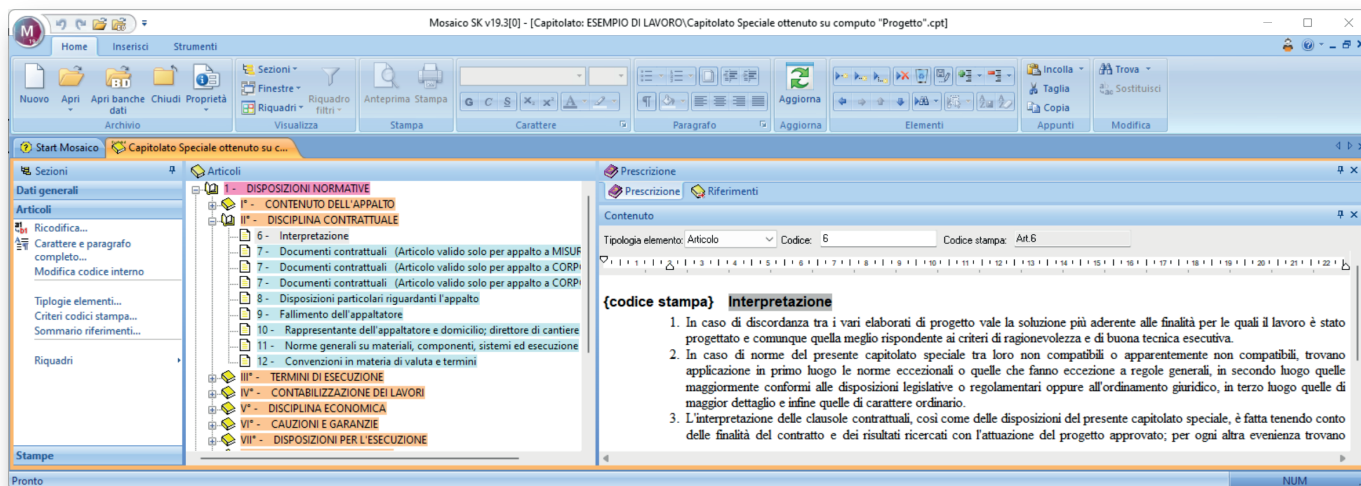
Mosaico SK v19.3[0] - [Capitolato: ESEMPIO DI LAVORO\Capitolato Speciale ottenuto su computo "Progetto".cpt]

Home Inserisci Strumenti

Nuovo Apri Apri banche dati Chiudi Proprietà
Archivio
Sezioni Finestre Riquadri Riquadro filtri
Visualizza
Anteprima Stampa
Stampa
Carattere
Paragrafo
Aggiorna
Aggiorna
Elementi
Incolla Taglia Copia
Appunti
Trova Sostituisci
Modifica

Start Mosaico | Capitolato Speciale ottenuto su c...

Sezioni
Dati generali
Articoli
Ricodifica...
Carattere e paragrafo completo...
Modifica codice interno
Tiplogie elementi...
Criteri codici stampa...
Sommario riferimenti...
Riquadri
Stampe

Articoli
1 - DISPOSIZIONI NORMATIVE
I° - CONTENUTO DELL'APPALTO
II° - DISCIPLINA CONTRATTUALE
6 - Interpretazione
7 - Documenti contrattuali (Articolo valido solo per appalto a MISUR
7 - Documenti contrattuali (Articolo valido solo per appalto a CORP
7 - Documenti contrattuali (Articolo valido solo per appalto a CORP
8 - Disposizioni particolari riguardanti l'appalto
9 - Fallimento dell'appaltatore
10 - Rappresentante dell'appaltatore e domicilio; direttore di cantiere
11 - Norme generali su materiali, componenti, sistemi ed esecuzione
12 - Convenzioni in materia di valuta e termini
III° - TERMINI DI ESECUZIONE
IV° - CONTABILIZZAZIONE DEI LAVORI
V° - DISCIPLINA ECONOMICA
VI° - CAUZIONI E GARANZIE
VII° - DISPOSIZIONI PER L'ESECUZIONE

Prescrizione
Prescrizione Riferimenti
Contenuto
Tipologia elemento: Articolo Codice: 6 Codice stampa: Art.6

{codice stampa} Interpretazione
1. In caso di discordanza tra i vari elaborati di progetto vale la soluzione più aderente alle finalità per le quali il lavoro è stato progettato e comunque quella meglio rispondente ai criteri di ragionevolezza e di buona tecnica esecutiva.
2. In caso di norme del presente capitolato speciale tra loro non compatibili o apparentemente non compatibili, trovano applicazione in primo luogo le norme eccezionali o quelle che fanno eccezione a regole generali, in secondo luogo quelle maggiormente conformi alle disposizioni legislative o regolamentari oppure all'ordinamento giuridico, in terzo luogo quelle di maggior dettaglio e infine quelle di carattere ordinario.
3. L'interpretazione delle clausole contrattuali, così come delle disposizioni del presente capitolato speciale, è fatta tenendo conto delle finalità del contratto e dei risultati ricercati con l'attuazione del progetto approvato; per ogni altra evenienza trovano

Pronto NUM